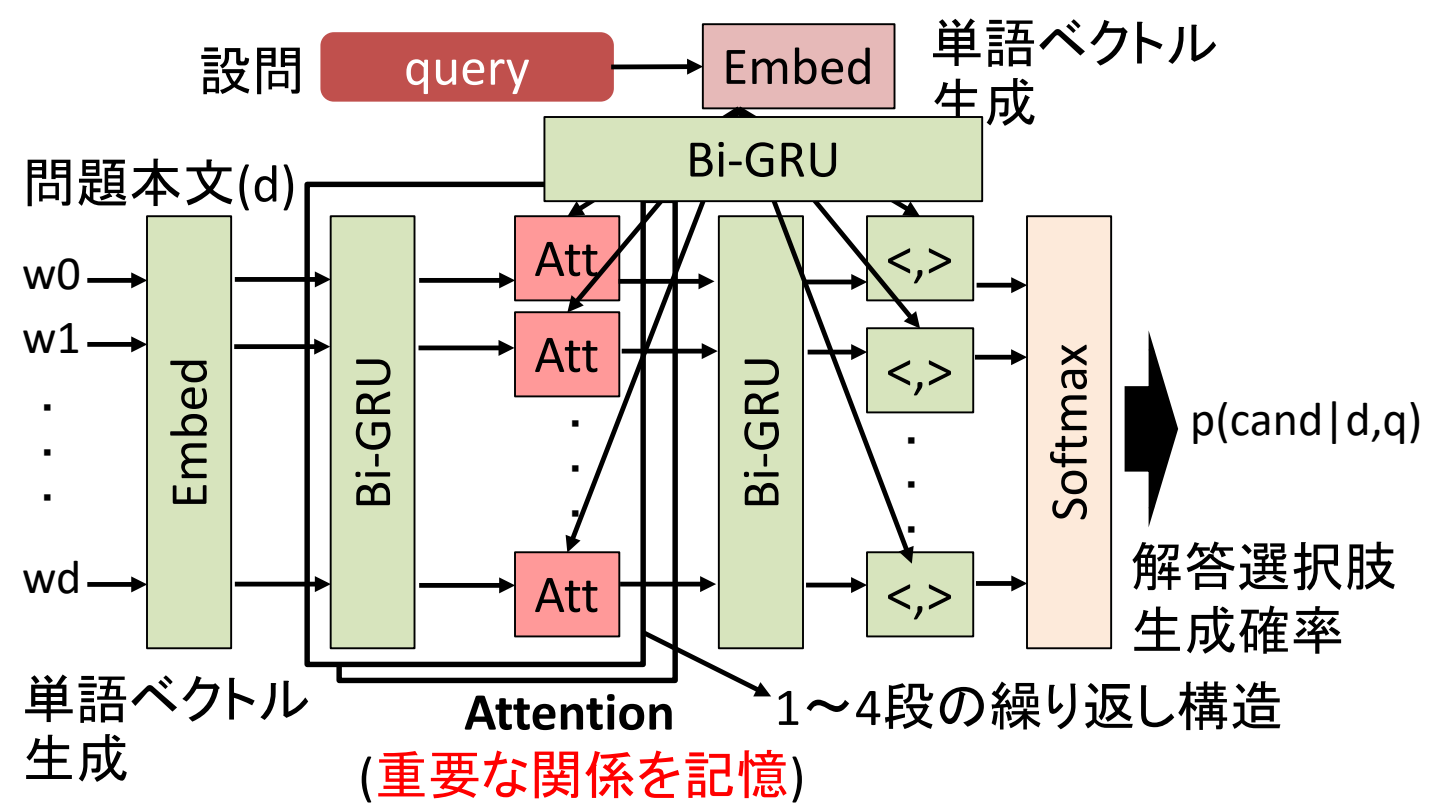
設問 query Embed 単語ベクトル生成

Bi-GRU

問題本文(d)

w0
w1
.
.
.
wd

Embed

Bi-GRU

Att
Att
.
.
.
Att

Bi-GRU

<,>
<,>
.
.
.
<,>

Softmax

p(cand|d,q)

解答選択肢生成確率

単語ベクトル生成

Attention
(重要な関係を記憶)

1～4段の繰り返し構造